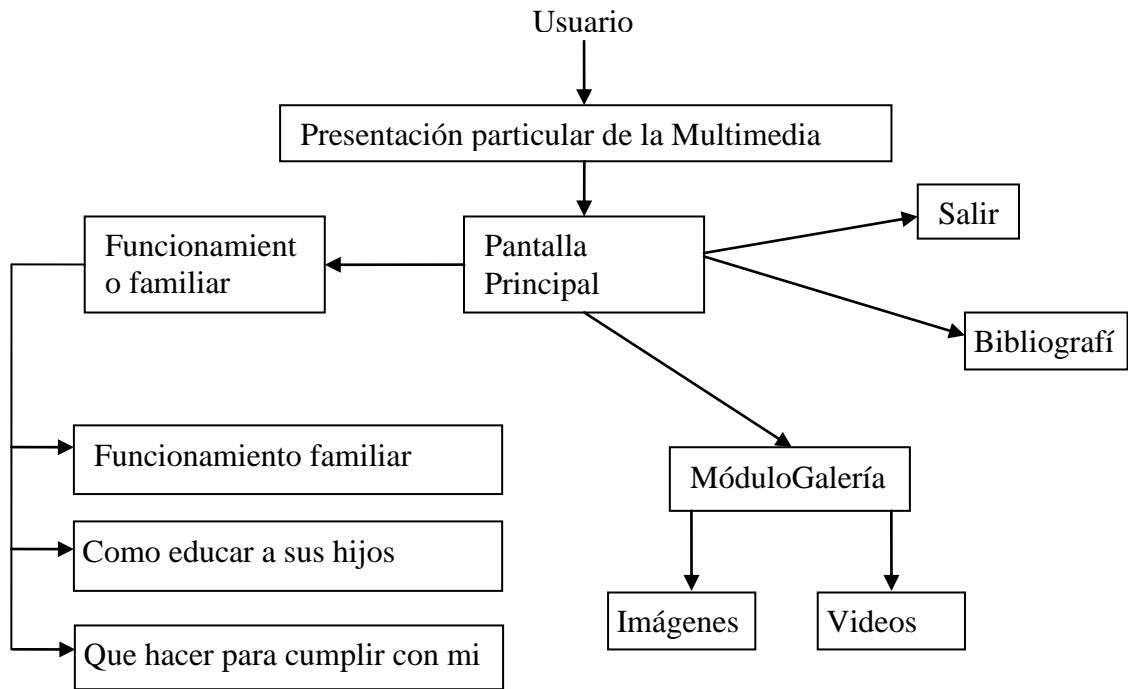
Usuario

Presentación particular de la Multimedia

Pantalla Principal

Salir

Funcionamient o familiar

Bibliografí

Funcionamiento familiar

MóduloGalería

Como educar a sus hijos

Imágenes

Videos

Que hacer para cumplir con mi